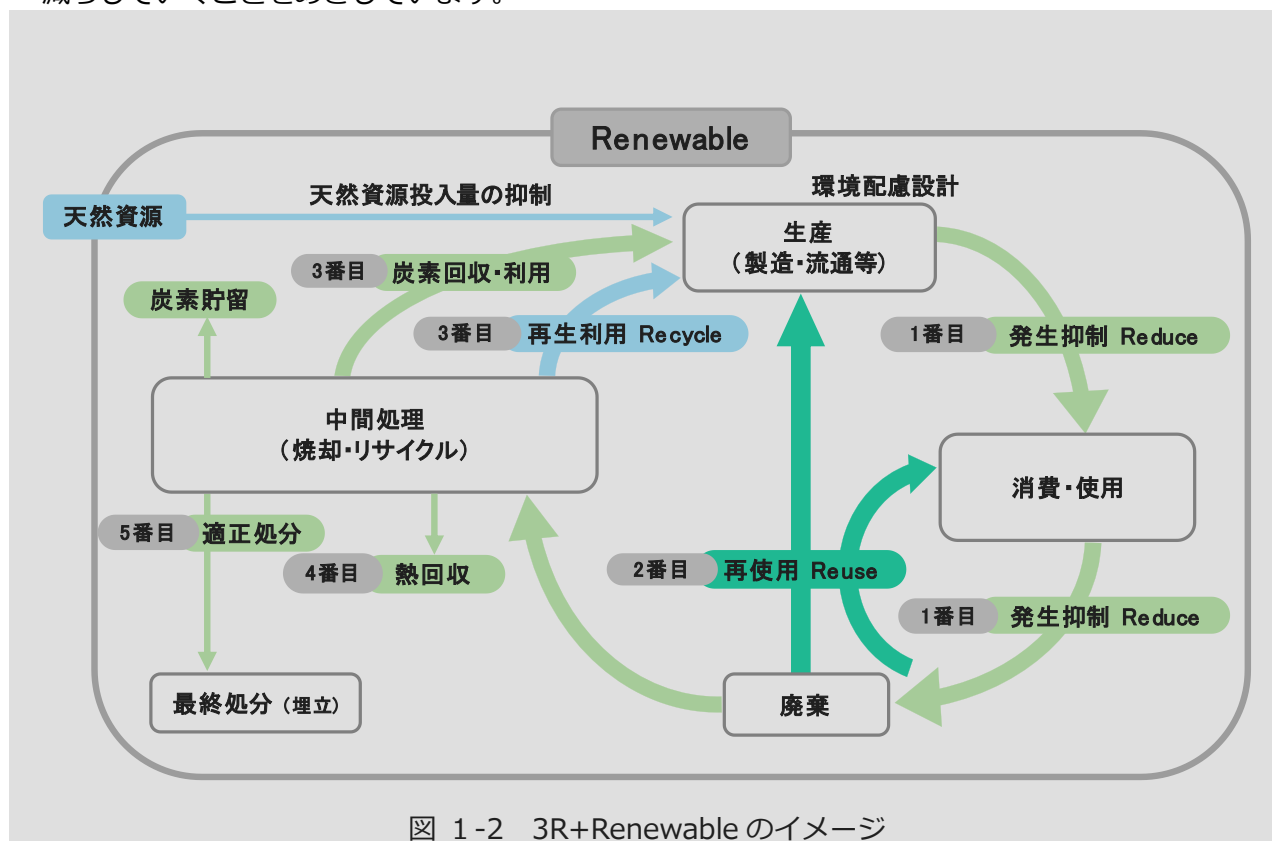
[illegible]

Renewable

天然資源投入量の抑制

環境配慮設計

天然資源

生産
（製造・流通等）

3番目 炭素回収・利用

炭素貯留

3番目 再生利用 Recycle

1番目 発生抑制 Reduce

中間処理
（焼却・リサイクル）

消費・使用

5番目 適正処分

4番目 熱回収

2番目 再使用 Reuse

1番目 発生抑制 Reduce

最終処分（埋立）

廃棄

図 1-2 3R+Renewable のイメージ